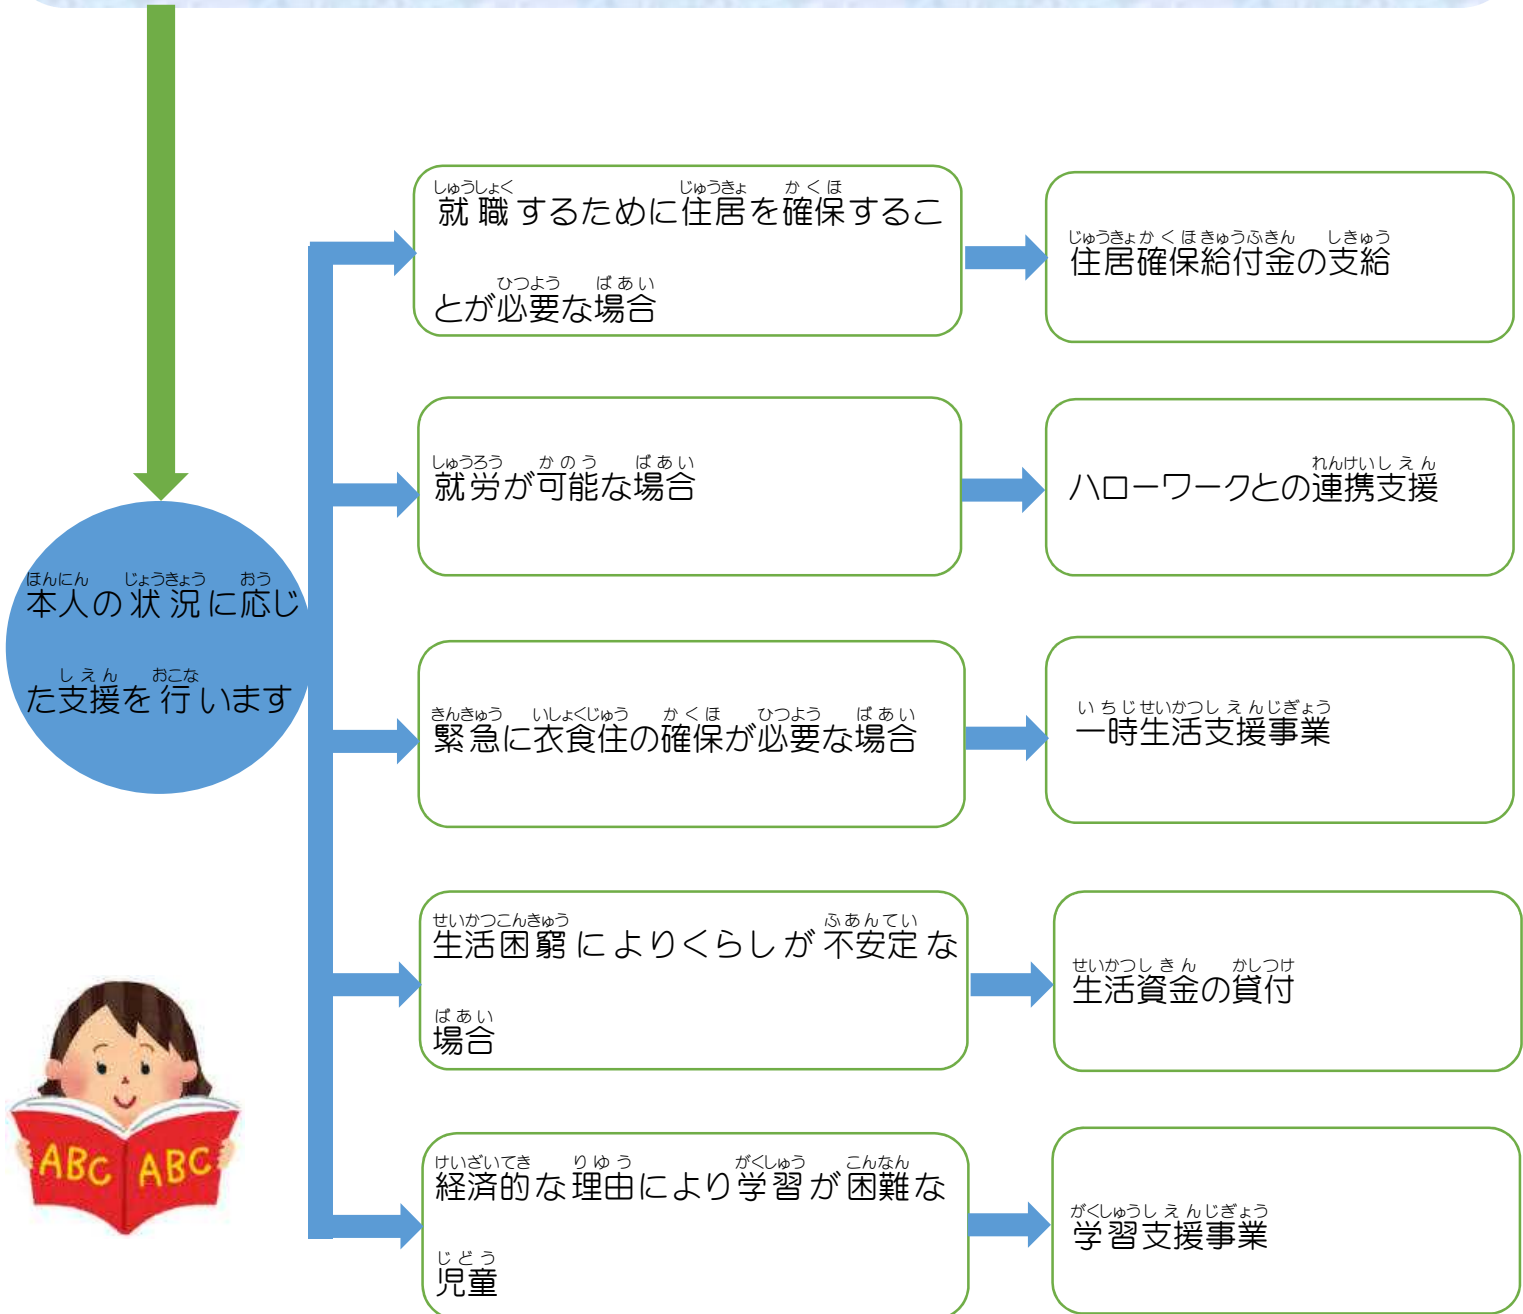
ほんにん じょうきょう おう
本人の状況に応じ

しえん おこな
た支援を行います

しゅうしょく じゅうきょ かくほ
就職するために住居を確保すること

ひつよう ばあい
とが必要な場合

じゅうきょかくほきゅうふきん しきゅう
住居確保給付金の支給

しゅうろう かのう ばあい
就労が可能な場合

れんけいしえん
ハローワークとの連携支援

きんきゅう いしょくじゅう かくほ ひつよう ばあい
緊急に衣食住の確保が必要な場合

いちじせいかつしえんじぎょう
一時生活支援事業

せいかつこんきゅう ふあんてい
生活困窮によりくらしが不安定な

ばあい
場合

せいかつしきん かしつけ
生活資金の貸付

けいざいてき りゆう がくしゅう こんなん
経済的な理由により学習が困難な

じどう
児童

がくしゅうしえんじぎょう
学習支援事業

ABC ABC